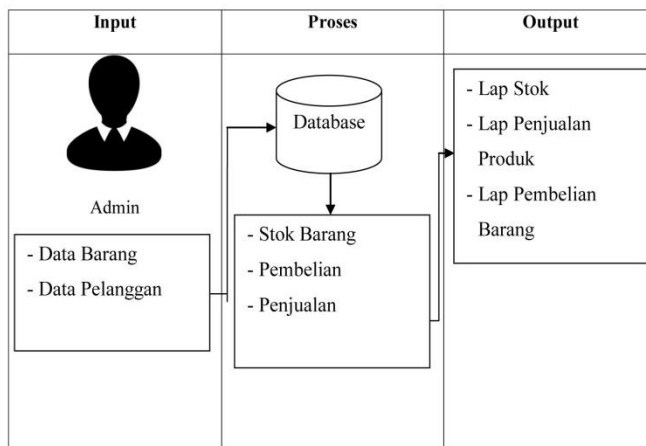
| Input | Proses | Output |
|---|---|---|
| Admin<br>- Data Barang<br>- Data Pelanggan | Database<br>- Stok Barang<br>- Pembelian<br>- Penjualan | - Lap Stok<br>- Lap Penjualan Produk<br>- Lap Pembelian Barang |